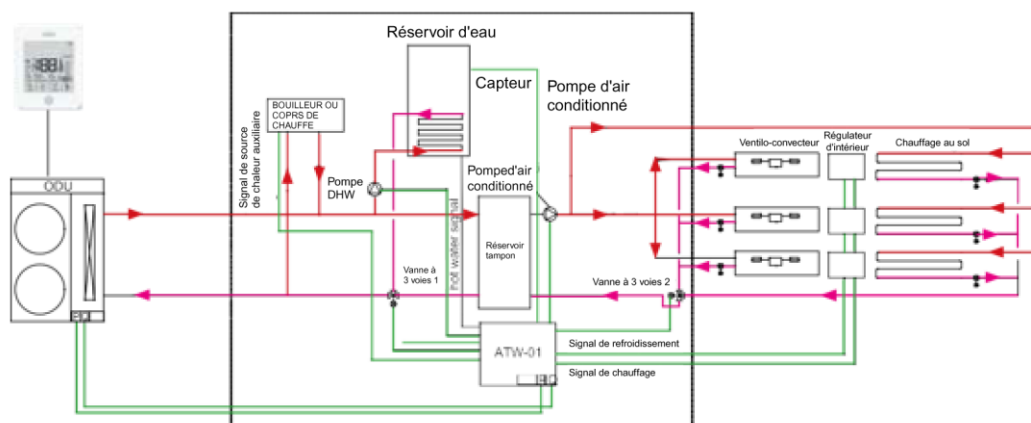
Réservoir d'eau

Capteur

Pompe d'air conditionné

ODU

BOUILLEUR OU COPRS DE CHAUFFE

Signal de source de chaleur auxiliaire

Pompe DHW

Pomped'air conditionné

Réservoir tampon

hot water signal

Vanne à 3 voies 1

Vanne à 3 voies 2

Ventilo-convecteur

Régulateur d'intérieur

Chauffage au sol

ATW-01

Signal de refroidissement

Signal de chauffage